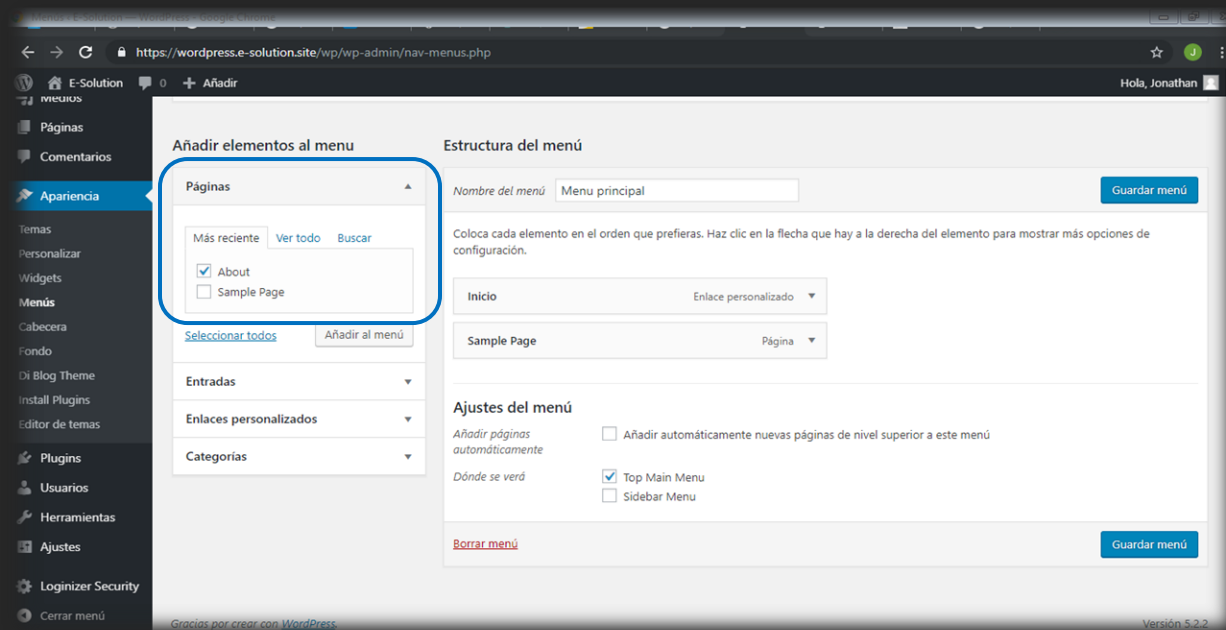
Menús ‹ E-Solution — WordPress - Google Chrome

https://wordpress.e-solution.site/wp/wp-admin/nav-menus.php

E-Solution 0 Añadir Hola, Jonathan

Medios
Páginas
Comentarios
Apariencia
Temas
Personalizar
Widgets
Menús
Cabecera
Fondo
Di Blog Theme
Install Plugins
Editor de temas
Plugins
Usuarios
Herramientas
Ajustes
Loginizer Security
Cerrar menú

Añadir elementos al menu

Páginas

Más reciente Ver todo Buscar

About
Sample Page

Seleccionar todos Añadir al menú

Entradas
Enlaces personalizados
Categorías

Estructura del menú

Nombre del menú Menu principal Guardar menú

Coloca cada elemento en el orden que prefieras. Haz clic en la flecha que hay a la derecha del elemento para mostrar más opciones de configuración.

Inicio Enlace personalizado
Sample Page Página

Ajustes del menú

Añadir páginas automáticamente Añadir automáticamente nuevas páginas de nivel superior a este menú

Dónde se verá Top Main Menu
Sidebar Menu

Borrar menú Guardar menú

Gracias por crear con WordPress. Versión 5.2.2